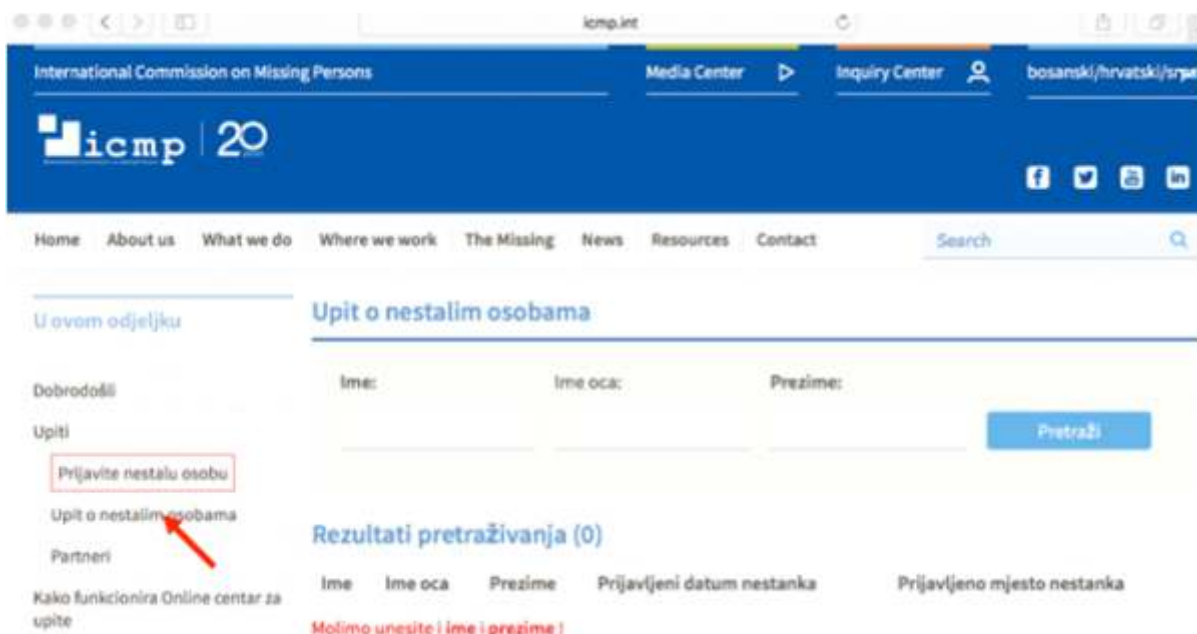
icmp.int

International Commission on Missing Persons

Media Center

Inquiry Center

bosanski/hrvatski/srpski

icmp | 20

Home About us What we do Where we work The Missing News Resources Contact

Search

U ovom odjeljku

Dobrodošli

Upiti

Prijavite nestalu osobu

Upit o nestalim osobama

Partneri

Kako funkcionira Online centar za upite

Upit o nestalim osobama

Ime:

Ime oca:

Prezime:

Pretraži

Rezultati pretraživanja (0)

| Ime | Ime oca | Prezime | Prijavljeni datum nestanka | Prijavljeno mjesto nestanka |
|---|---|---|---|---|

Molimo unesite i ime i prezime !